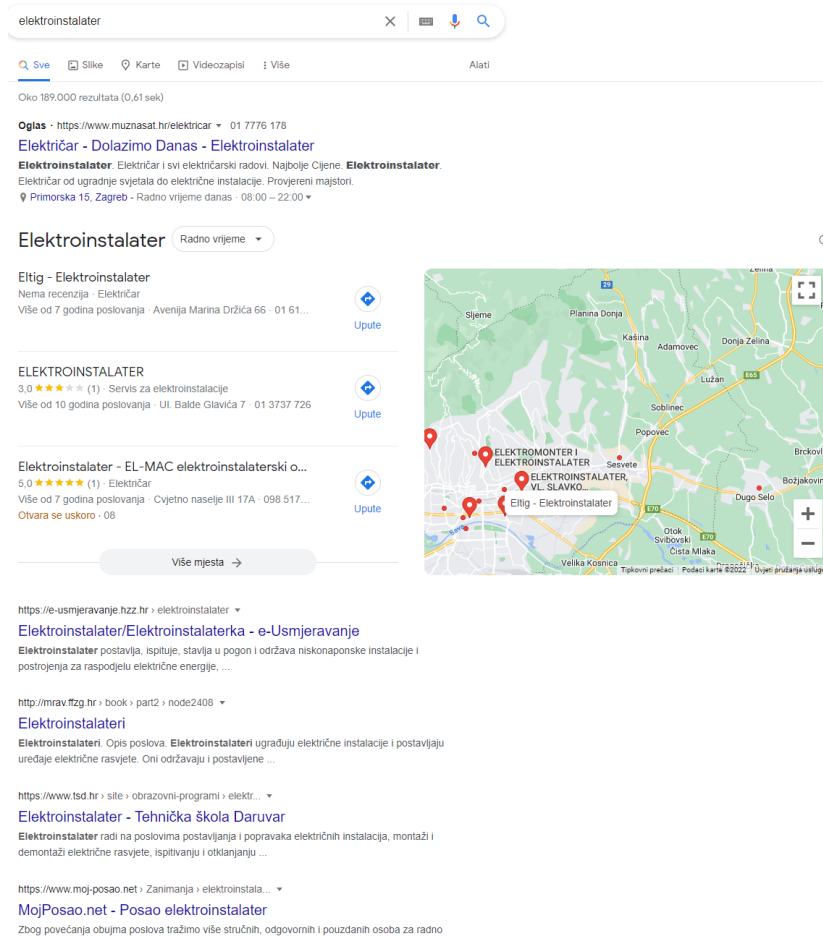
elektroinstalater

Sve  Slike  Karte  Videozapisi  Više  Alati

Oko 189.000 rezultata (0,61 sek)

Oglas · https://www.muznasat.hr/elektricar · 01 7776 178
Električar - Dolazimo Danas - Elektroinstalater
Elektroinstalater. Električar i svi električarski radovi. Najbolje Cijene. Elektroinstalater. Električar od ugradnje svjetala do električne instalacije. Provjereni majstori.
Primorska 15, Zagreb - Radno vrijeme danas · 08:00 – 22:00

Elektroinstalater  Radno vrijeme

Eltig - Elektroinstalater
Nema recenzija · Električar
Više od 7 godina poslovanja · Avenija Marina Držića 66 · 01 61...
Upute

ELEKTROINSTALATER
3,0 ★★★ (1) · Servis za elektroinstalacije
Više od 10 godina poslovanja · Ul. Balde Glavića 7 · 01 3737 726
Upute

Elektroinstalater - EL-MAC elektroinstalaterski o...
5,0 ★★★★★ (1) · Električar
Više od 7 godina poslovanja · Cvjetno naselje III 17A · 098 517...
Otvara se uskoro · 08
Upute

Više mjesta

Zelina  29  Sljeme  Planina Donja  Kašina  Adamovec  Donja Zelina  E65  Lužan  Soblinec  Popovec  ELEKTROMONTER I ELEKTROINSTALATER  Sesvete  ELEKTROINSTALATER, VL. SLAVKO...  Brckovl  Eltig - Elektroinstalater  Božjakovi  Dugo Selo  E70  Otok Svibovski  Čista Mlaka  Velika Kosnica  Tipkovni prečaci  Podaci karte ©2022  Uvjeti pružanja usluge

https://e-usmjeravanje.hzz.hr › elektroinstalater
Elektroinstalater/Elektroinstalaterka - e-Usmjeravanje
Elektroinstalater postavlja, ispituje, stavlja u pogon i održava niskonaponske instalacije i postrojenja za raspodjelu električne energije, ...

http://mrav.ffzg.hr › book › part2 › node2408
Elektroinstalateri
Elektroinstalateri. Opis poslova. Elektroinstalateri ugrađuju električne instalacije i postavljaju uređaje električne rasvjete. Oni održavaju i postavljene ...

https://www.tsd.hr › site › obrazovni-programi › elektr...
Elektroinstalater - Tehnička škola Daruvar
Elektroinstalater radi na poslovima postavljanja i popravaka električnih instalacija, montaži i demontaži električne rasvjete, ispitivanju i otklanjanju ...

https://www.moj-posao.net › Zanimanja › elektroinstala...
MojPosao.net - Posao elektroinstalater
Zbog povećanja obujma poslova tražimo više stručnih, odgovornih i pouzdanih osoba za radno